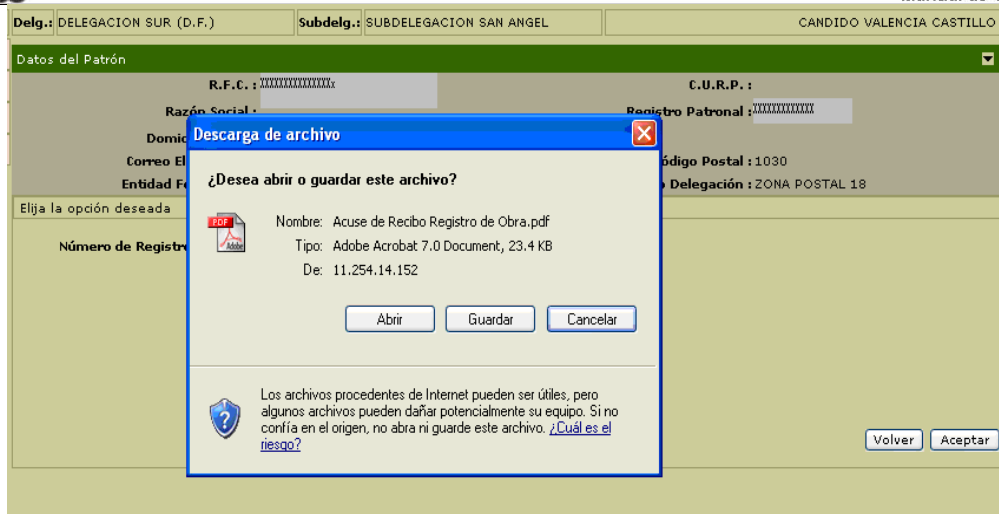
Delg.: DELEGACION SUR (D.F.)
Subdeleg.: SUBDELEGACION SAN ANGEL
CANDIDO VALENCIA CASTILLO

Datos del Patrón

R.F.C. : XXXXXXXXXXXXx
C.U.R.P. :
Razón Social :
Registro Patronal : XXXXXXXXXXX
Domic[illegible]
Correo El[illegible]
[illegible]ódigo Postal : 1030
Entidad F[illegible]
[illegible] Delegación : ZONA POSTAL 18

Elija la opción deseada

Número de Registr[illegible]

Descarga de archivo

¿Desea abrir o guardar este archivo?

Nombre: Acuse de Recibo Registro de Obra.pdf
Tipo: Adobe Acrobat 7.0 Document, 23.4 KB
De: 11.254.14.152

Abrir
Guardar
Cancelar

Los archivos procedentes de Internet pueden ser útiles, pero algunos archivos pueden dañar potencialmente su equipo. Si no confía en el origen, no abra ni guarde este archivo. ¿Cuál es el riesgo?

Volver
Aceptar